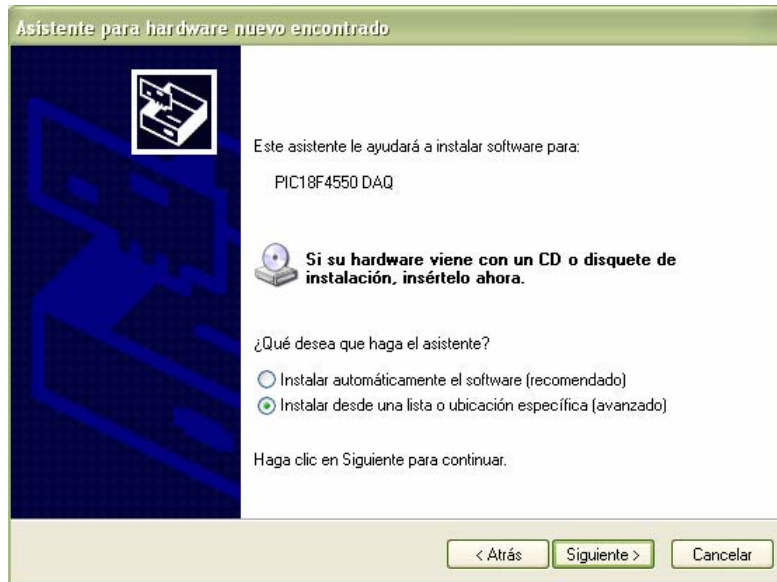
Asistente para hardware nuevo encontrado

Este asistente le ayudará a instalar software para:

PIC18F4550 DAQ

Si su hardware viene con un CD o disquete de instalación, insértelo ahora.

¿Qué desea que haga el asistente?

Instalar automáticamente el software (recomendado)
Instalar desde una lista o ubicación específica (avanzado)

Haga clic en Siguiente para continuar.

< Atrás
Siguiente >
Cancelar